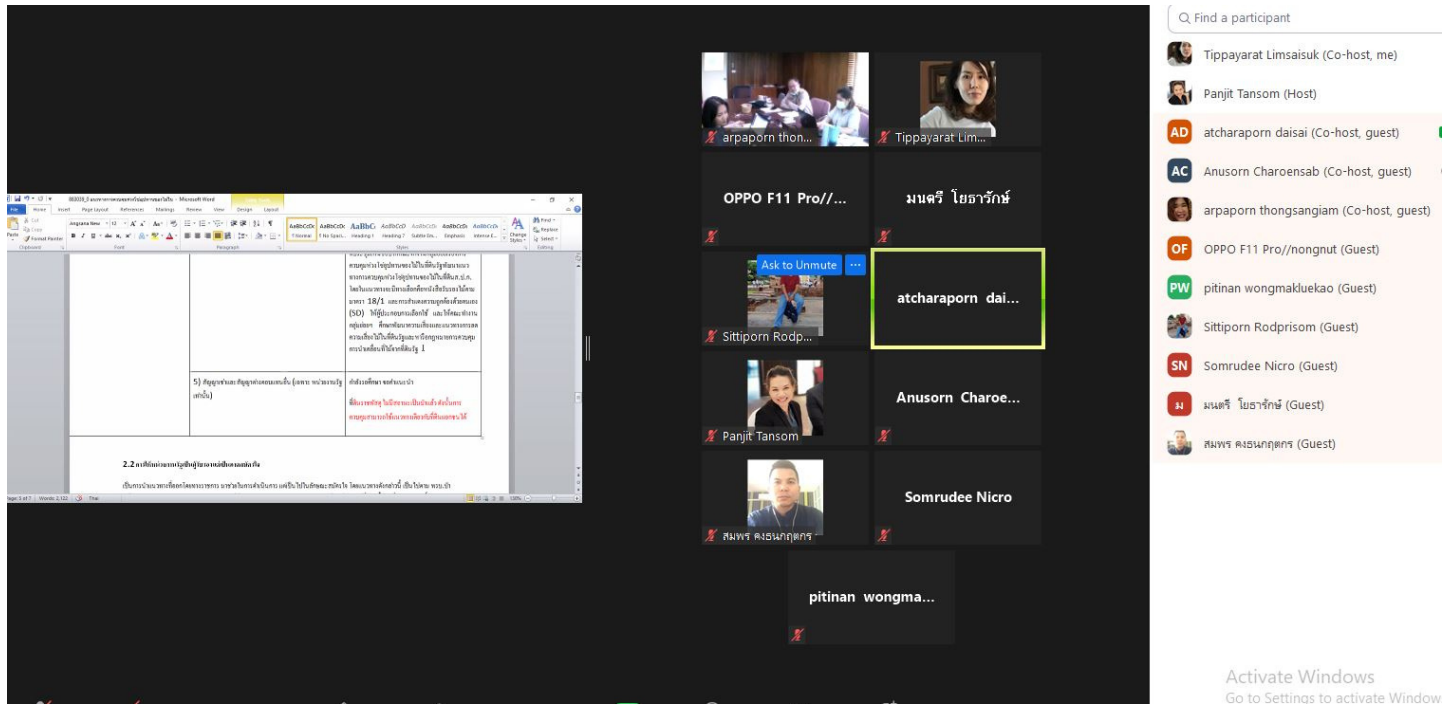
Microsoft Word

5) สัญญาเช่าและสัญญาต่างตอบแทนอื่น (เฉพาะ หน่วยงานรัฐเท่านั้น)

2.2 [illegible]

arpaporn thon...
Tippayarat Lim...
OPPO F11 Pro//...
มนตรี โยธารักษ์
Ask to Unmute
Sittiporn Rodp...
atcharaporn dai...
Panjit Tansom
Anusorn Charoe...
สมพร คงธนกฤตกร
Somrudee Nicro
pitinan wongma...

Find a participant
Tippayarat Limsaisuk (Co-host, me)
Panjit Tansom (Host)
AD atcharaporn daisai (Co-host, guest)
AC Anusorn Charoensab (Co-host, guest)
arpaporn thongsangiam (Co-host, guest)
OF OPPO F11 Pro//nongnut (Guest)
PW pitinan wongmakluekao (Guest)
Sittiporn Rodprisom (Guest)
SN Somrudee Nicro (Guest)
ม มนตรี โยธารักษ์ (Guest)
สมพร คงธนกฤตกร (Guest)

Activate Windows
Go to Settings to activate Window